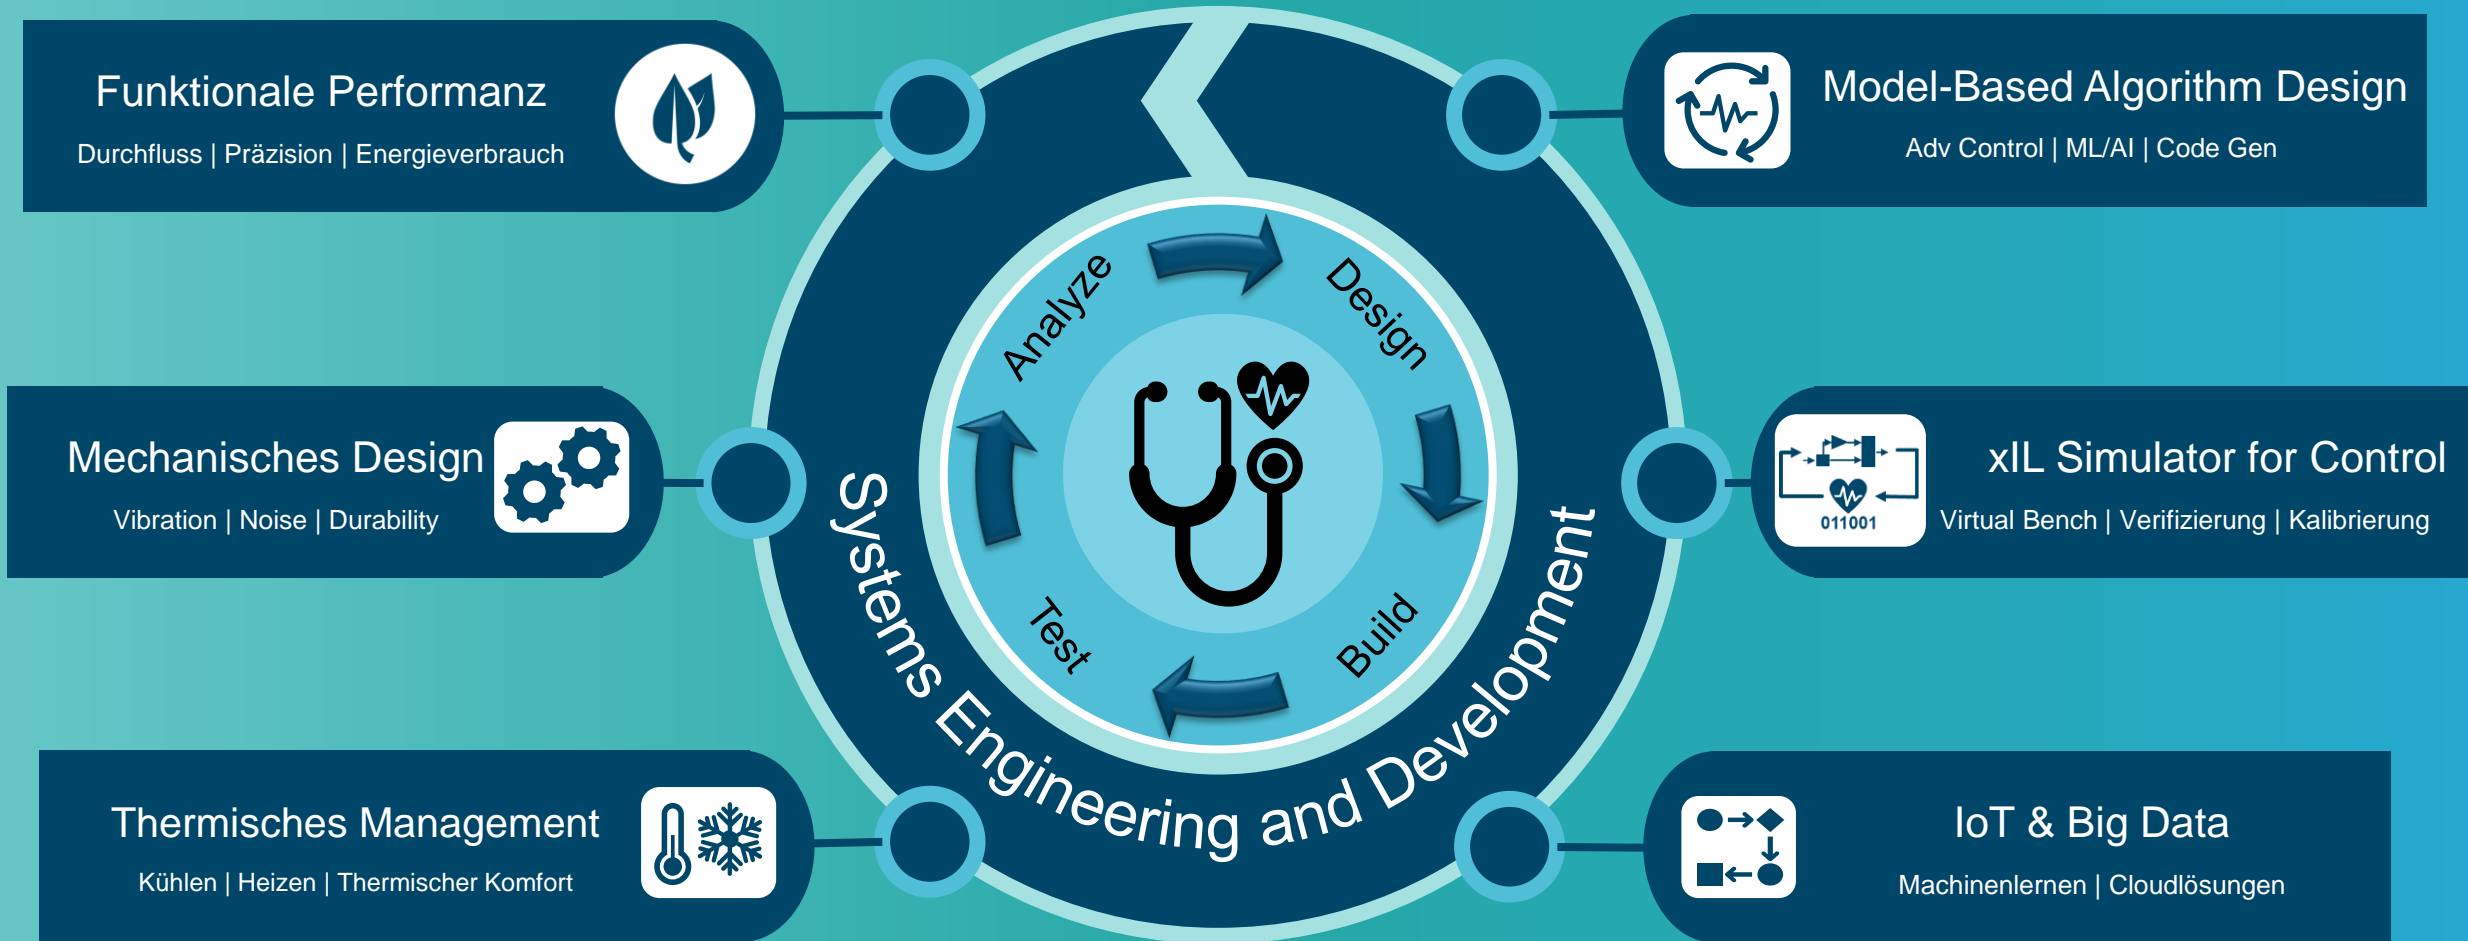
Funktionale Performanz

Durchfluss | Präzision | Energieverbrauch

Model-Based Algorithm Design

Adv Control | ML/AI | Code Gen

Mechanisches Design

Vibration | Noise | Durability

xIL Simulator for Control

011001

Virtual Bench | Verifizierung | Kalibrierung

Thermisches Management

Kühlen | Heizen | Thermischer Komfort

IoT & Big Data

Machinenlernen | Cloudlösungen

Analyze

Design

Build

Test

Systems Engineering and Development